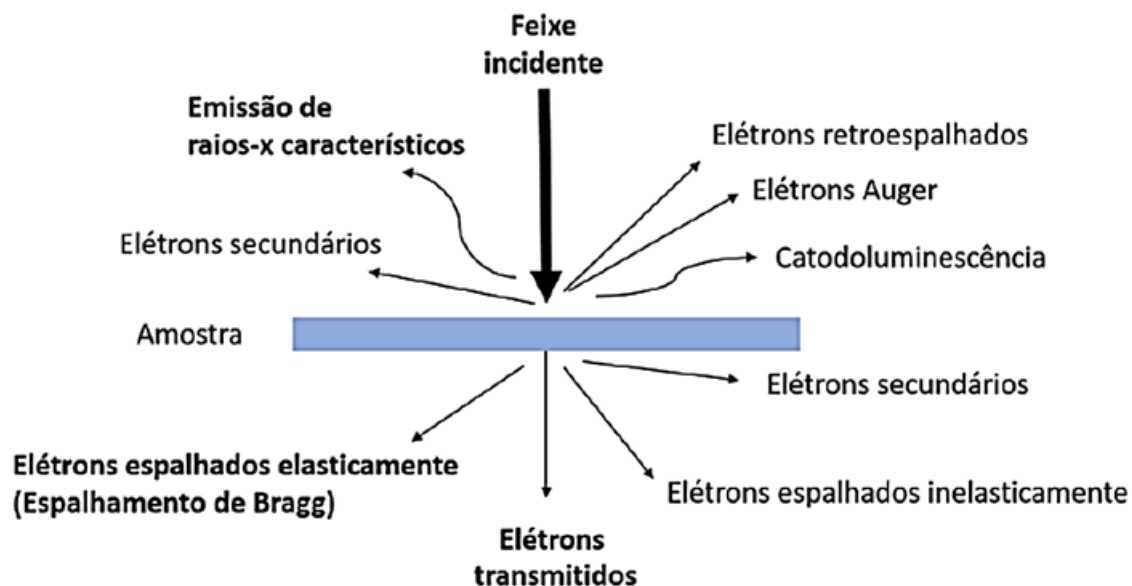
Feixe incidente

Emissão de raios-x característicos

Elétrons retroespalhados

Elétrons Auger

Elétrons secundários

Catodoluminescência

Amostra

Elétrons secundários

Elétrons espalhados elasticamente (Espalhamento de Bragg)

Elétrons espalhados inelasticamente

Elétrons transmitidos